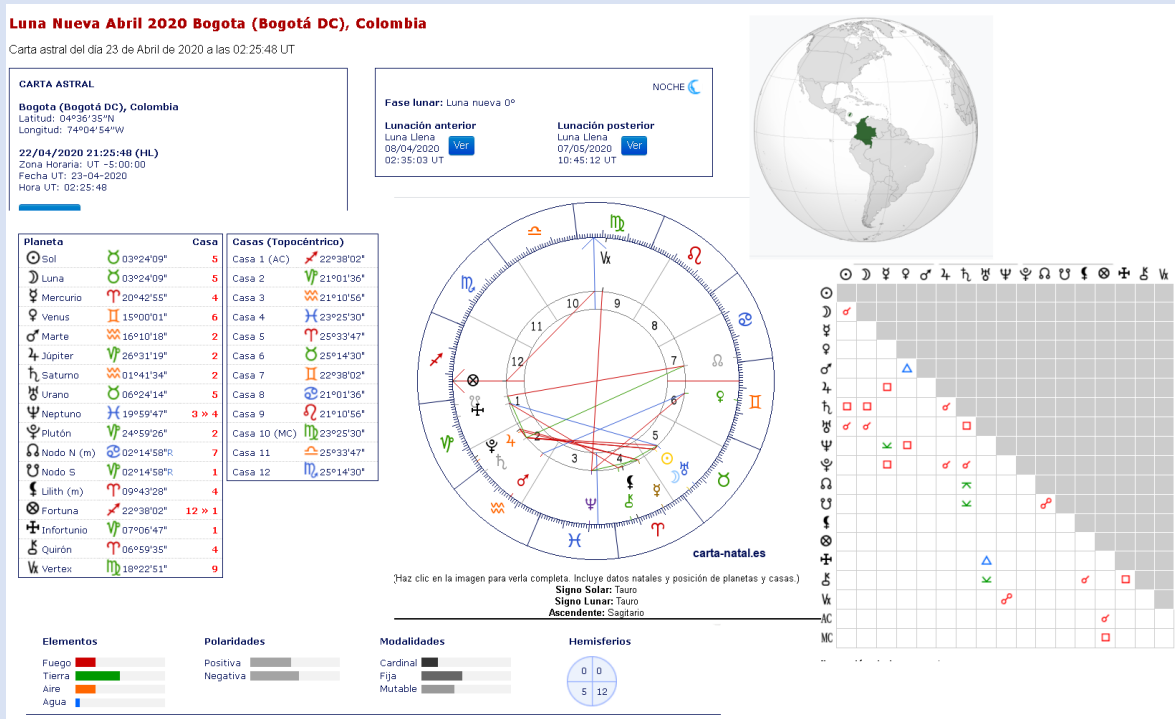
Luna Nueva Abril 2020 Bogota (Bogotá DC), Colombia

Carta astral del dia 23 de Abril de 2020 a las 02:25:48 UT

CARTA ASTRAL

Bogota (Bogotá DC), Colombia
Latitud: 04°36'35"N
Longitud: 74°04'54"W

22/04/2020 21:25:48 (HL)
Zona Horaria: UT -5:00:00
Fecha UT: 23-04-2020
Hora UT: 02:25:48

NOCHE

Fase lunar: Luna nueva 0°

Lunación anterior
Luna Llena
08/04/2020
02:35:03 UT
Ver

Lunación posterior
Luna Llena
07/05/2020
10:45:12 UT
Ver

| Planeta | | Casa |
|---|---|---|
| Sol | ♉ 03°24'09" | 5 |
| Luna | ♉ 03°24'09" | 5 |
| Mercurio | ♈ 20°42'55" | 4 |
| Venus | ♊ 15°00'01" | 6 |
| Marte | ♒ 16°10'18" | 2 |
| Júpiter | ♑ 26°31'19" | 2 |
| Saturno | ♒ 01°41'34" | 2 |
| Urano | ♉ 06°24'14" | 5 |
| Neptuno | ♓ 19°59'47" | 3 » 4 |
| Plutón | ♑ 24°59'26" | 2 |
| Nodo N (m) | ♋ 02°14'58"R | 7 |
| Nodo S | ♑ 02°14'58"R | 1 |
| Lilith (m) | ♈ 09°43'28" | 4 |
| Fortuna | ♐ 22°38'02" | 12 » 1 |
| Infortunio | ♑ 07°06'47" | 1 |
| Quirón | ♈ 06°59'35" | 4 |
| Vertex | ♍ 18°22'51" | 9 |

| Casas (Topocéntrico) | |
|---|---|
| Casa 1 (AC) | ♐ 22°38'02" |
| Casa 2 | ♑ 21°01'36" |
| Casa 3 | ♒ 21°10'56" |
| Casa 4 | ♓ 23°25'30" |
| Casa 5 | ♈ 25°33'47" |
| Casa 6 | ♉ 25°14'30" |
| Casa 7 | ♊ 22°38'02" |
| Casa 8 | ♋ 21°01'36" |
| Casa 9 | ♌ 21°10'56" |
| Casa 10 (MC) | ♍ 23°25'30" |
| Casa 11 | ♎ 25°33'47" |
| Casa 12 | ♏ 25°14'30" |

10 9 8 11 12 7 1 6 2 5 3 4

carta-natal.es

(Haz clic en la imagen para verla completa. Incluye datos natales y posición de planetas y casas.)
Signo Solar: Tauro
Signo Lunar: Tauro
Ascendente: Sagitario

AC
MC

Elementos
Fuego
Tierra
Aire
Agua

Polaridades
Positiva
Negativa

Modalidades
Cardinal
Fija
Mutable

Hemisferios
0 0
5 12